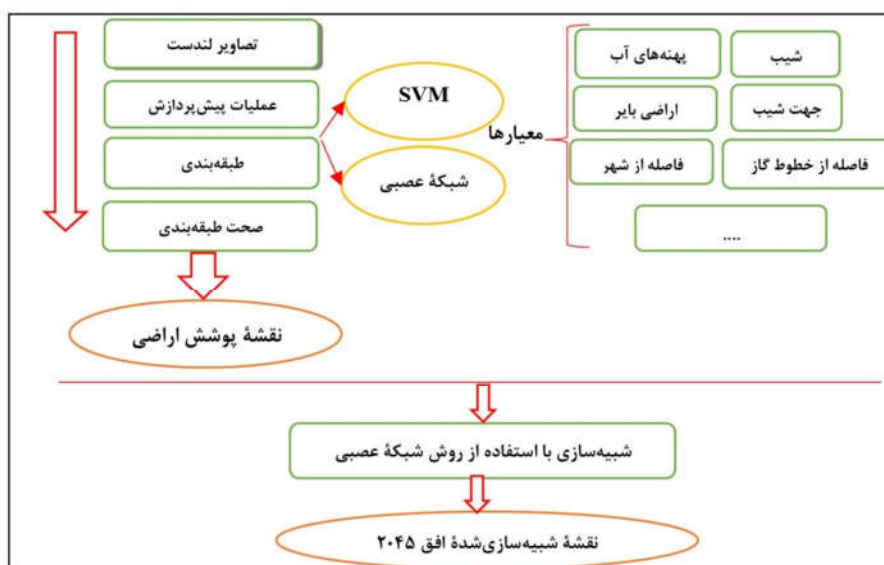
تصاویر لندست
عملیات پیش‌پردازش
طبقه‌بندی
صحت طبقه‌بندی

SVM
شبکهٔ عصبی

معیارها

شیب
پهنه‌های آب
جهت شیب
اراضی بایر
فاصله از خطوط گاز
فاصله از شهر
....

نقشهٔ پوشش اراضی

شبیه‌سازی با استفاده از روش شبکهٔ عصبی

نقشهٔ شبیه‌سازی‌شدهٔ افق ۲۰۴۵